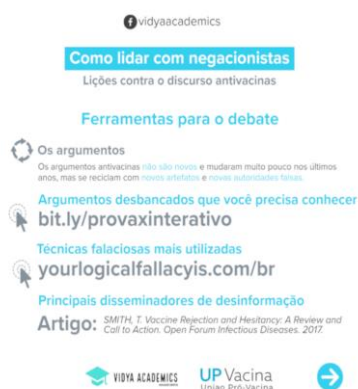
vidyaacademics

Como lidar com negacionistas

Lições contra o discurso antivacinas

Ferramentas para o debate

Os argumentos

Os argumentos antivacinas não são novos e mudaram muito pouco nos últimos anos, mas se reciclam com novos artefatos e novas autoridades falsas.

Argumentos desbancados que você precisa conhecer

bit.ly/provaxinterativo

Técnicas falaciosas mais utilizadas

yourlogicalfallacyis.com/br

Principais disseminadores de desinformação

Artigo: SMITH, T. Vaccine Rejection and Hesitancy: A Review and Call to Action. Open Forum Infectious Diseases. 2017.

VIDYA ACADEMICS

UP Vacina

União Pró-Vacina